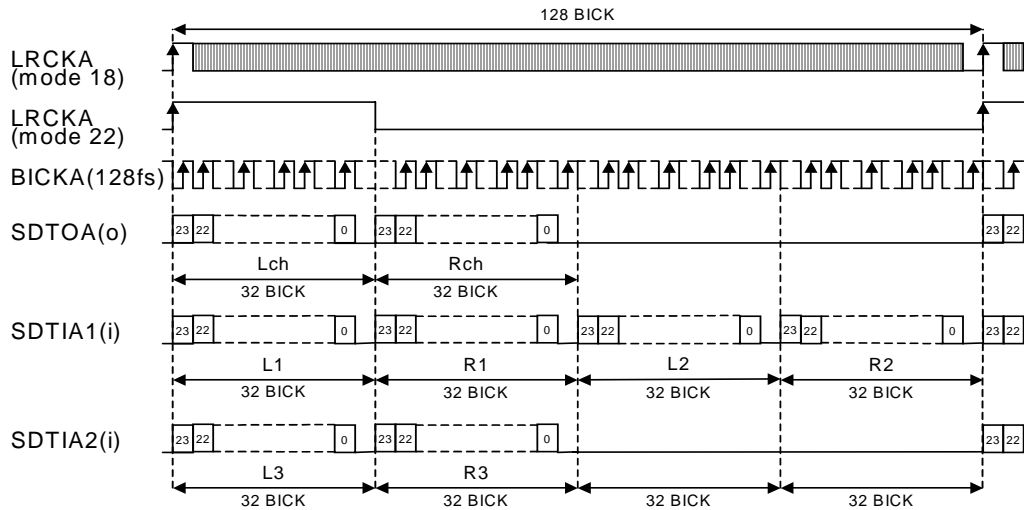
128 BICK

LRCKA (mode 18)

LRCKA (mode 22)

BICKA(128fs)

SDTOA(o)
23 22 0 23 22 0 23 22
Lch Rch
32 BICK 32 BICK

SDTIA1(i)
23 22 0 23 22 0 23 22 0 23 22 0 23 22
L1 R1 L2 R2
32 BICK 32 BICK 32 BICK 32 BICK

SDTIA2(i)
23 22 0 23 22 0 23 22
L3 R3
32 BICK 32 BICK 32 BICK 32 BICK